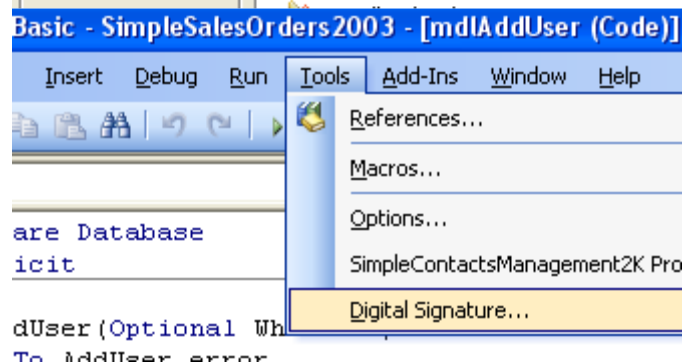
Basic - SimpleSalesOrders2003 - [mdlAddUser (Code)]

Insert Debug Run Tools Add-Ins Window Help

References...

Macros...

Options...

SimpleContactsManagement2K Pro

Digital Signature...

are Database
icit

dUser(Optional Wh
To AddUser error